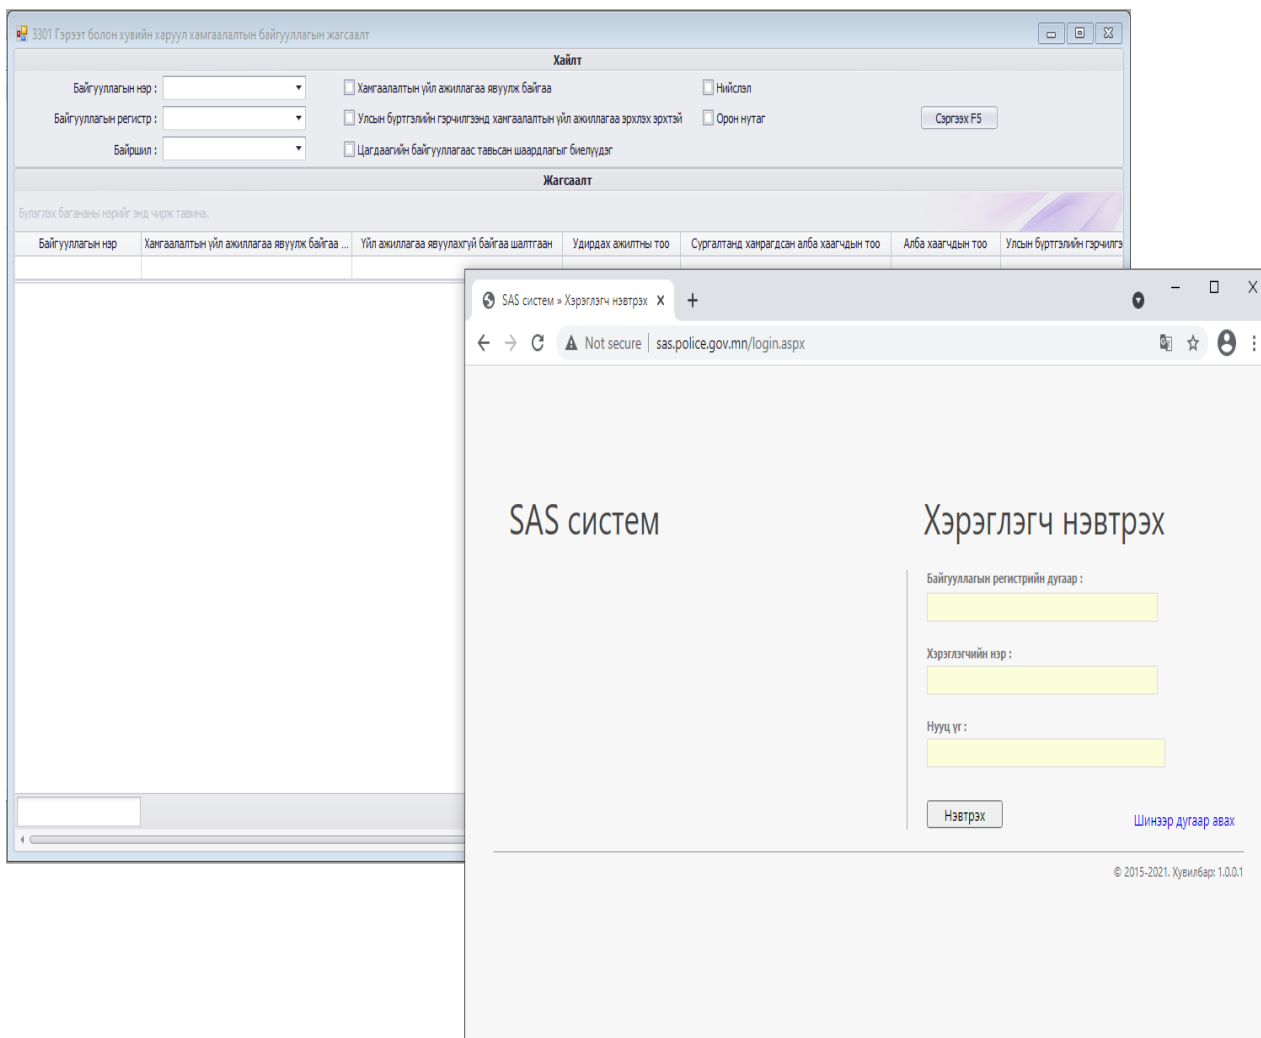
3301 Гэрээт болон хувийн харуул хамгаалалтын байгууллагын жагсаалт

Хайлт

Байгууллагын нэр :
Байгууллагын регистр :
Байршил :

Хамгаалалтын үйл ажиллагаа явуулж байгаа
Улсын бүртгэлийн гэрчилгээнд хамгаалалтын үйл ажиллагаа эрхлэх эрхтэй
Цагдаагийн байгууллагаас тавьсан шаардлагыг биелүүлэгч

Нийслэл
Орон нутаг

Сэргээх F5

Жагсаалт

Бүлэглэх баганыг нэрийг энд чирж тавина.

| Байгууллагын нэр | Хамгаалалтын үйл ажиллагаа явуулж байгаа ... | Үйл ажиллагаа явуулахгүй байгаа шалтгаан | Удирдах ажилтны тоо | Сургалтанд хамрагдсан алба хаагчдын тоо | Алба хаагчдын тоо | Улсын бүртгэлийн гэрчилгэ |
|---|---|---|---|---|---|---|

SAS систем » Хэрэглэгч нэвтрэх

Not secure | sas.police.gov.mn/login.aspx

SAS систем

Хэрэглэгч нэвтрэх

Байгууллагын регистрийн дугаар :

Хэрэглэгчийн нэр :

Нууц үг :

Нэвтрэх

Шинээр дугаар авах

© 2015-2021. Хувилбар: 1.0.0.1